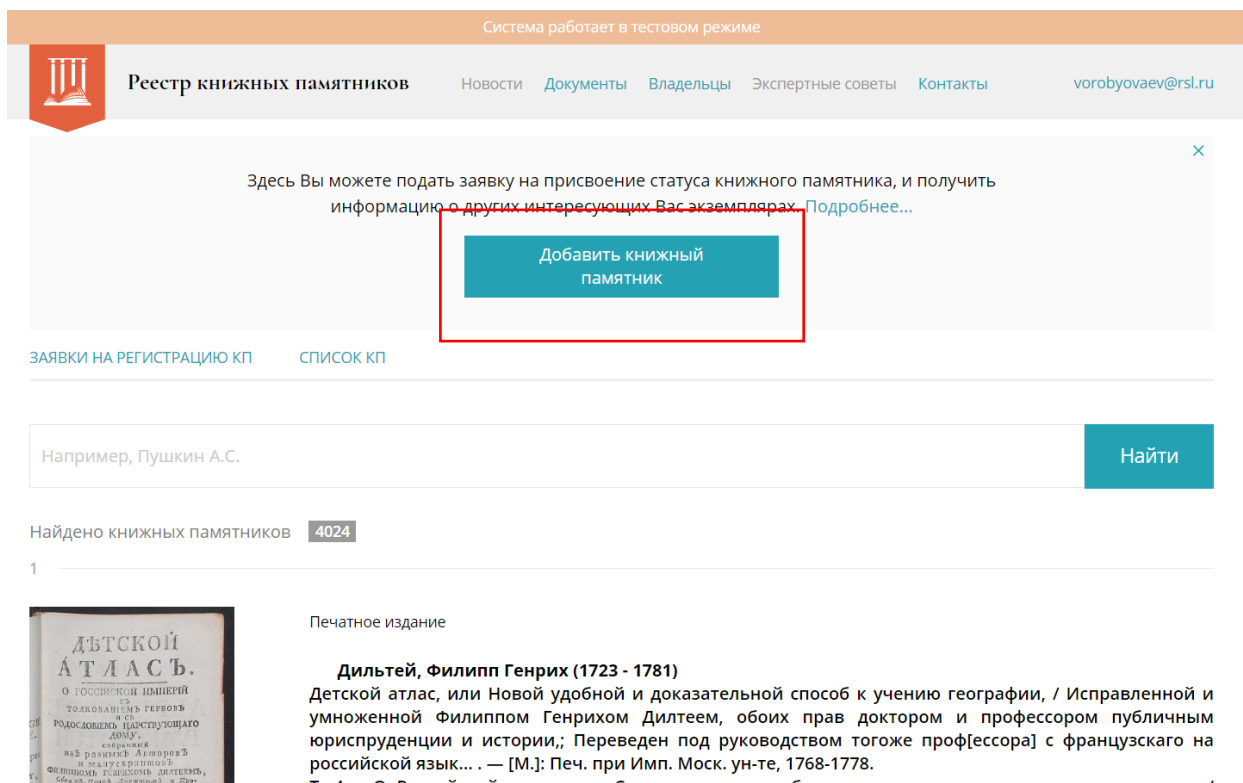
Система работает в тестовом режиме

Реестр книжных памятников

Новости Документы Владельцы Экспертные советы Контакты vorobyovaev@rsl.ru

×

Здесь Вы можете подать заявку на присвоение статуса книжного памятника, и получить информацию о других интересующих Вас экземплярах. Подробнее...

Добавить книжный памятник

ЗАЯВКИ НА РЕГИСТРАЦИЮ КП СПИСОК КП

Например, Пушкин А.С.

Найти

Найдено книжных памятников 4024

1

ДѢТСКОЙ АТЛАСЪ. О РОССІЙСКОЙ ИМПЕРІИ съ ТОЛКОВАНІЕМЪ ГЕРБОВЪ и съ РОДОСЛОВІЕМЪ ЦАРСТВУЮЩАГО ДОМУ, собранный изъ разныхъ Авторовъ и манускриптовъ ФИЛИППОМЪ ГЕНРИХОМЪ ДИЛТЕЕМЪ, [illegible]

Печатное издание

Дильтей, Филипп Генрих (1723 - 1781)
Детской атлас, или Новой удобной и доказательной способ к учению географии, / Исправленной и умноженной Филиппом Генрихом Дилтеем, обоих прав доктором и профессором публичным юриспруденции и истории,; Переведен под руководством тогоже проф[ессора] с французскаго на российской язык... . — [М.]: Печ. при Имп. Моск. ун-те, 1768-1778.
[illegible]